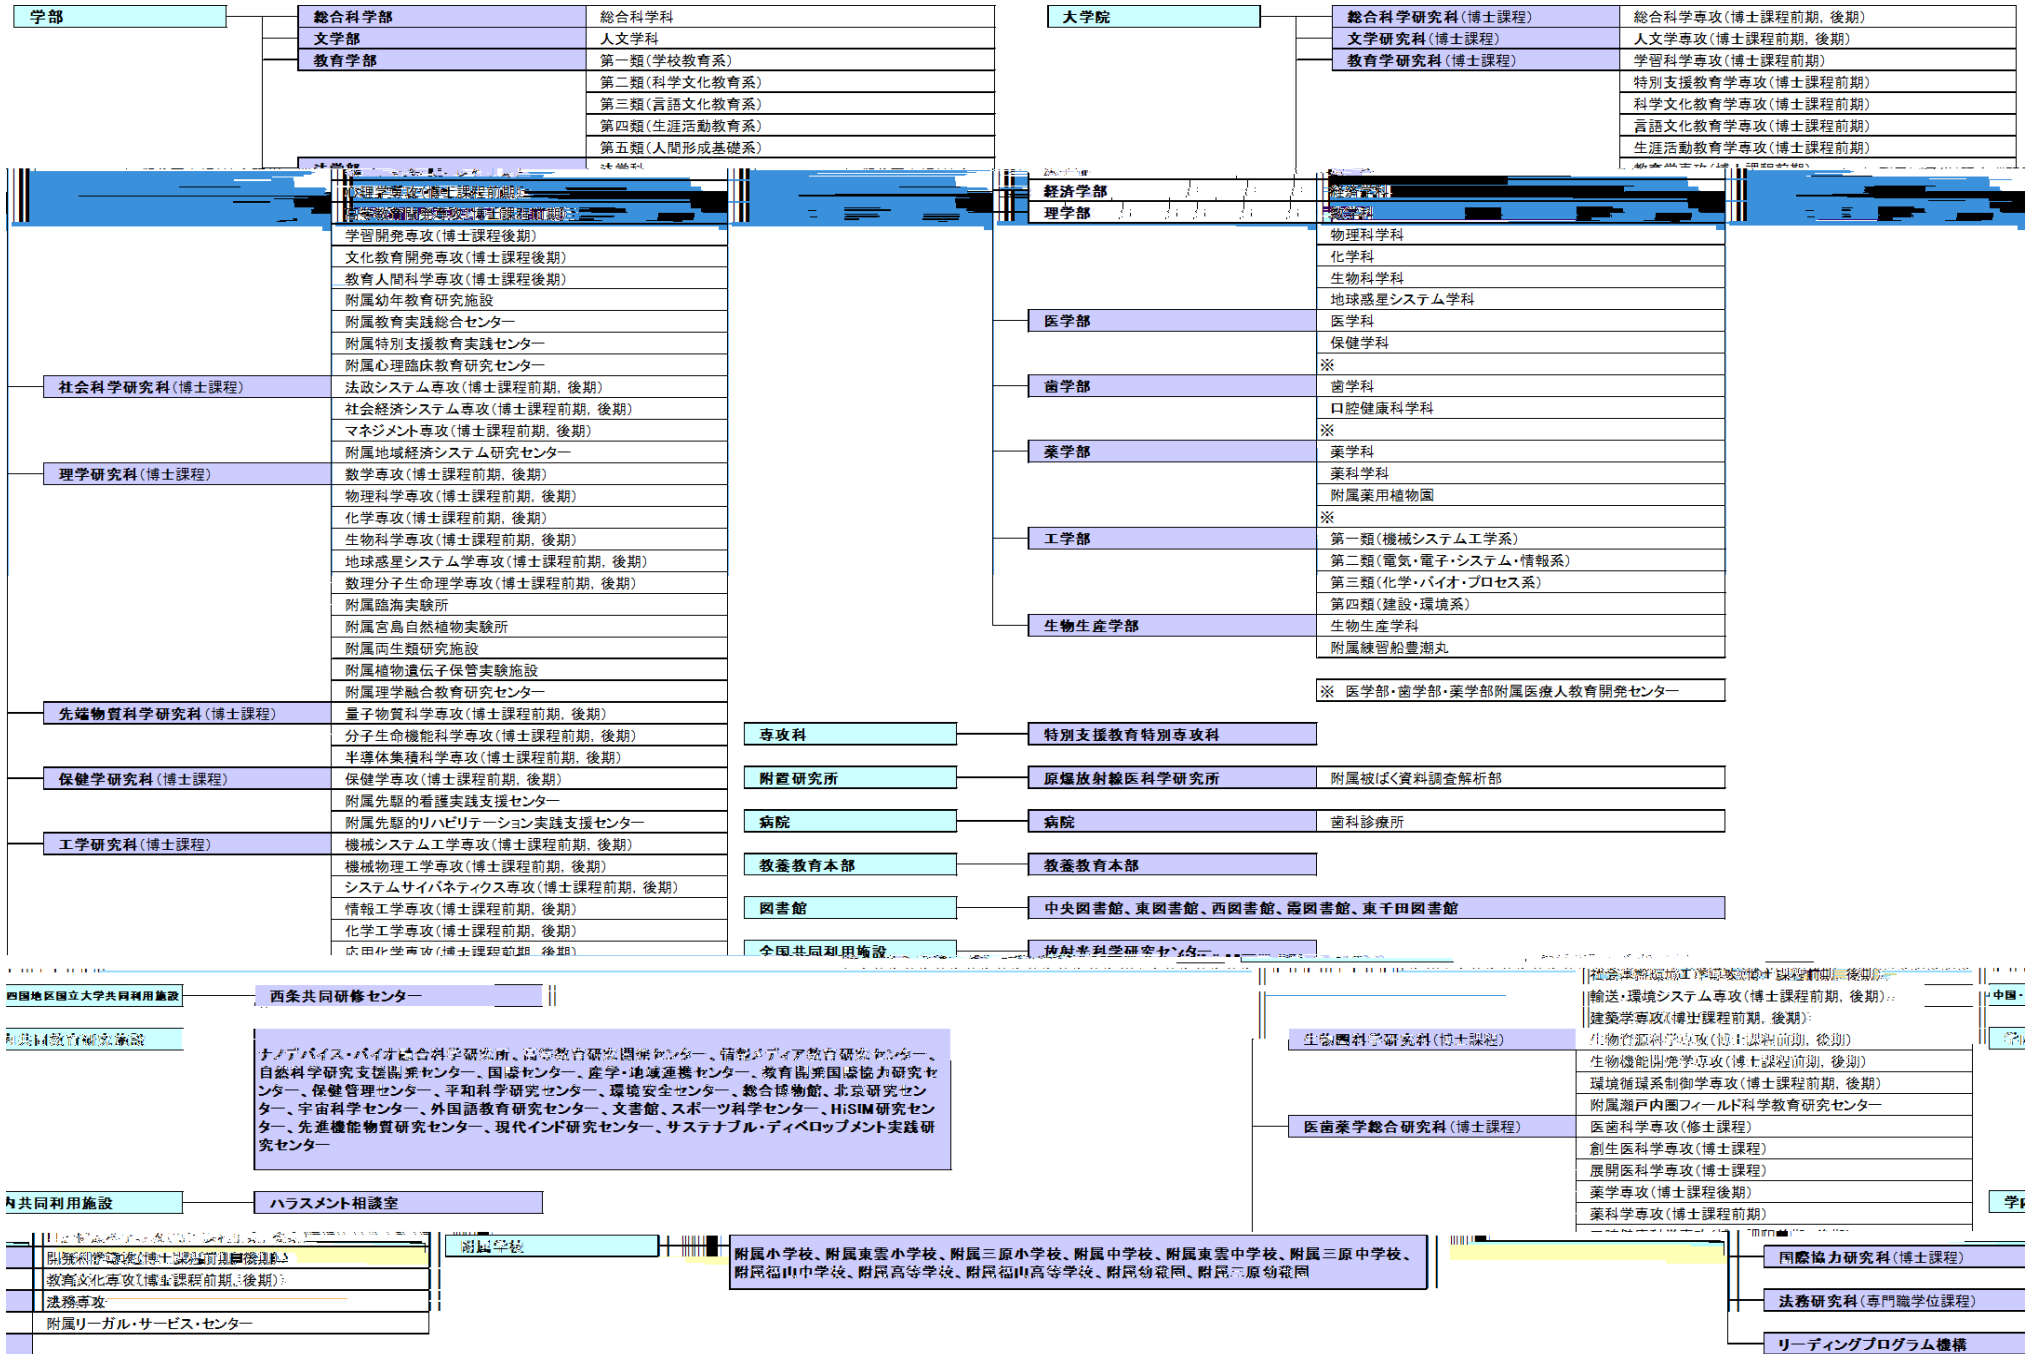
学部
総合科学部 総合科学科
文学部 人文学科
教育学部 第一類(学校教育系)
第二類(科学文化教育系)
第三類(言語文化教育系)
第四類(生涯活動教育系)
第五類(人間形成基礎系)

大学院
総合科学研究科(博士課程) 総合科学専攻(博士課程前期, 後期)
文学研究科(博士課程) 人文学専攻(博士課程前期, 後期)
教育学研究科(博士課程) 学習科学専攻(博士課程前期)
特別支援教育学専攻(博士課程前期)
科学文化教育学専攻(博士課程前期)
言語文化教育学専攻(博士課程前期)
生涯活動教育学専攻(博士課程前期)

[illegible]
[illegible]
学習開発専攻(博士課程後期)
文化教育開発専攻(博士課程後期)
教育人間科学専攻(博士課程後期)
附属幼年教育研究施設
附属教育実践総合センター
附属特別支援教育実践センター
附属心理臨床教育研究センター
社会科学研究科(博士課程) 法政システム専攻(博士課程前期, 後期)
社会経済システム専攻(博士課程前期, 後期)
マネジメント専攻(博士課程前期, 後期)
附属地域経済システム研究センター
理学研究科(博士課程) 数学専攻(博士課程前期, 後期)
物理科学専攻(博士課程前期, 後期)
化学専攻(博士課程前期, 後期)
生物科学専攻(博士課程前期, 後期)
地球惑星システム学専攻(博士課程前期, 後期)
数理分子生命理学専攻(博士課程前期, 後期)
附属臨海実験所
附属宮島自然植物実験所
附属両生類研究施設
附属植物遺伝子保管実験施設
附属理学融合教育研究センター
先端物質科学研究科(博士課程) 量子物質科学専攻(博士課程前期, 後期)
分子生命機能科学専攻(博士課程前期, 後期)
半導体集積科学専攻(博士課程前期, 後期)
保健学研究科(博士課程) 保健学専攻(博士課程前期, 後期)
附属先駆的看護実践支援センター
附属先駆的リハビリテーション実践支援センター
工学研究科(博士課程) 機械システム工学専攻(博士課程前期, 後期)
機械物理工学専攻(博士課程前期, 後期)
システムサイバネティクス専攻(博士課程前期, 後期)
情報工学専攻(博士課程前期, 後期)
化学工学専攻(博士課程前期, 後期)
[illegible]

経済学部 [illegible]
理学部 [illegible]
物理科学科
化学科
生物科学科
地球惑星システム学科
医学部 医学科
保健学科
※
歯学部 歯学科
口腔健康科学科
※
薬学部 薬学科
薬科学科
附属薬用植物園
※
工学部 第一類(機械システム工学系)
第二類(電気・電子・システム・情報系)
第三類(化学・バイオ・プロセス系)
第四類(建設・環境系)
生物生産学部 生物生産学科
附属練習船豊潮丸
※ 医学部・歯学部・薬学部附属医療人教育開発センター
専攻科 特別支援教育特別専攻科
附置研究所 原爆放射線医科学研究所 附属被ばく資料調査解析部
病院 病院 歯科診療所
教養教育本部 教養教育本部
図書館 中央図書館、東図書館、西図書館、霞図書館、東千田図書館
全国共同利用施設 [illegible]

四国地区国立大学共同利用施設 西条共同研修センター
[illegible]
ナノデバイス・バイオ融合科学研究所、高等教育研究開発センター、情報メディア教育研究センター、自然科学研究支援開発センター、国際センター、産学・地域連携センター、教育開発国際協力研究センター、保健管理センター、平和科学研究センター、環境安全センター、総合博物館、北京研究センター、宇宙科学センター、外国語教育研究センター、文書館、スポーツ科学センター、HiSIM研究センター、先進機能物質研究センター、現代インド研究センター、サステナブル・ディベロップメント実践研究センター
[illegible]共同利用施設 ハラスメント相談室
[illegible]
教育文化専攻(博士課程前期, 後期)
法務専攻
附属リーガル・サービス・センター
附属学校 附属小学校、附属東雲小学校、附属三原小学校、附属中学校、附属東雲中学校、附属三原中学校、附属福山中学校、附属高等学校、附属福山高等学校、附属幼稚園、附属三原幼稚園
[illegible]
輸送・環境システム専攻(博士課程前期, 後期)
建築学専攻(博士課程前期, 後期)
生物圏科学研究科(博士課程) 生物資源科学専攻(博士課程前期, 後期)
生物機能開発学専攻(博士課程前期, 後期)
環境循環系制御学専攻(博士課程前期, 後期)
附属瀬戸内圏フィールド科学教育研究センター
医歯薬学総合研究科(博士課程) 医歯科学専攻(修士課程)
創生医科学専攻(博士課程)
展開医科学専攻(博士課程)
薬学専攻(博士課程後期)
薬科学専攻(博士課程前期)
国際協力研究科(博士課程)
法務研究科(専門職学位課程)
リーディングプログラム機構
中国・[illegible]
学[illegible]